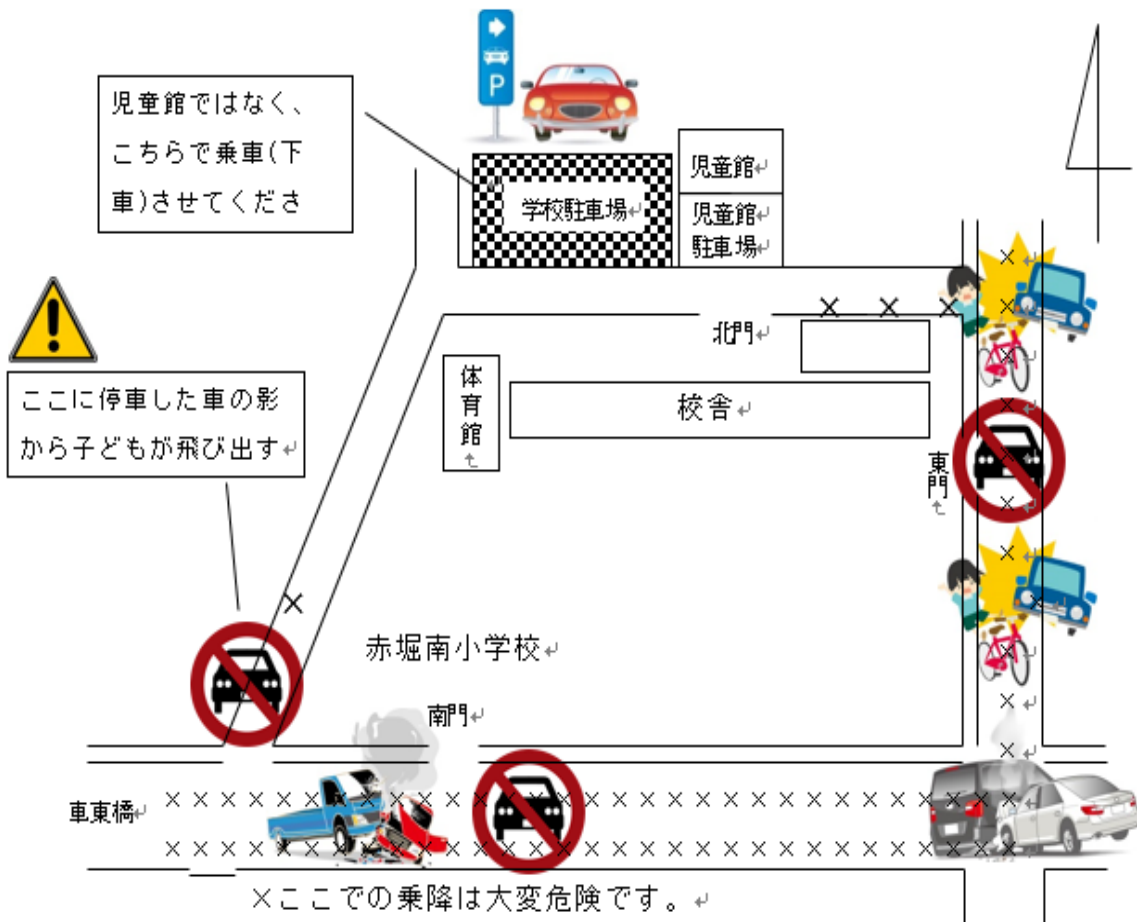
児童館ではなく、こちらで乗車(下車)させてくださ

P

学校駐車場

児童館

児童館駐車場

ここに停車した車の影から子どもが飛び出す

北門

体育館

校舎

東門

赤堀南小学校

南門

車東橋

×ここでの乗降は大変危険です。